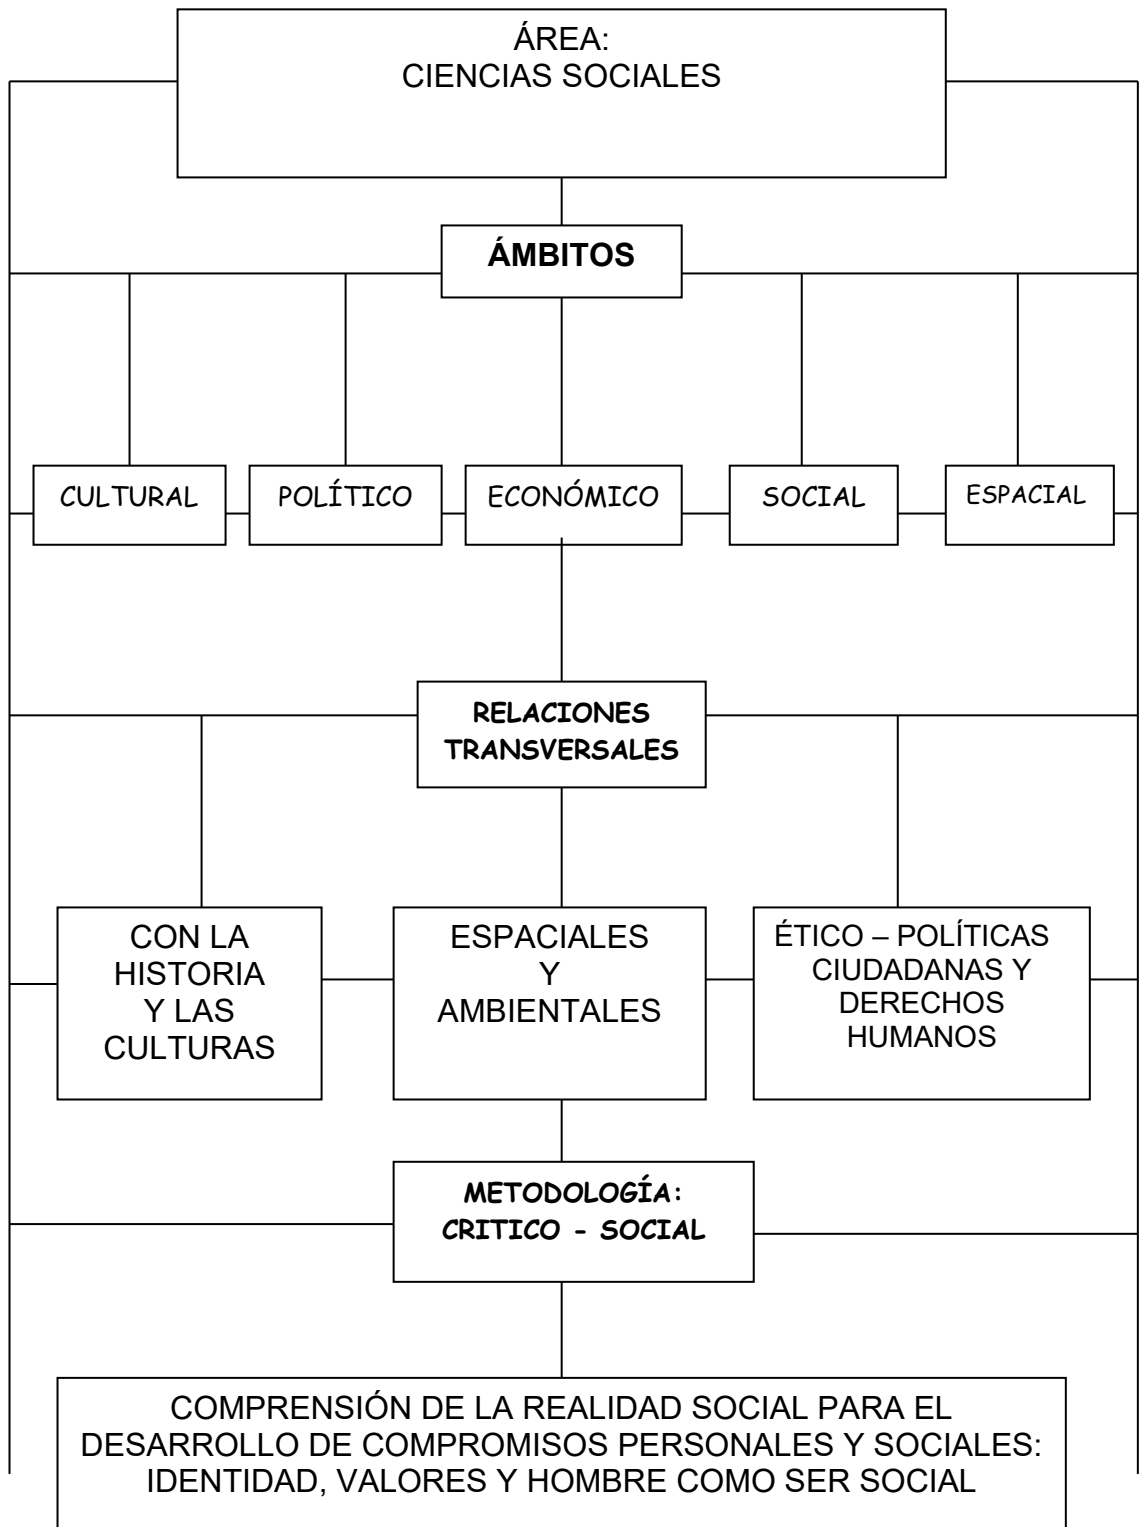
ÁREA:
CIENCIAS SOCIALES

ÁMBITOS

CULTURAL

POLÍTICO

ECONÓMICO

SOCIAL

ESPACIAL

RELACIONES TRANSVERSALES

CON LA HISTORIA Y LAS CULTURAS

ESPACIALES Y AMBIENTALES

ÉTICO – POLÍTICAS CIUDADANAS Y DERECHOS HUMANOS

METODOLOGÍA:
CRITICO - SOCIAL

COMPRENSIÓN DE LA REALIDAD SOCIAL PARA EL DESARROLLO DE COMPROMISOS PERSONALES Y SOCIALES: IDENTIDAD, VALORES Y HOMBRE COMO SER SOCIAL